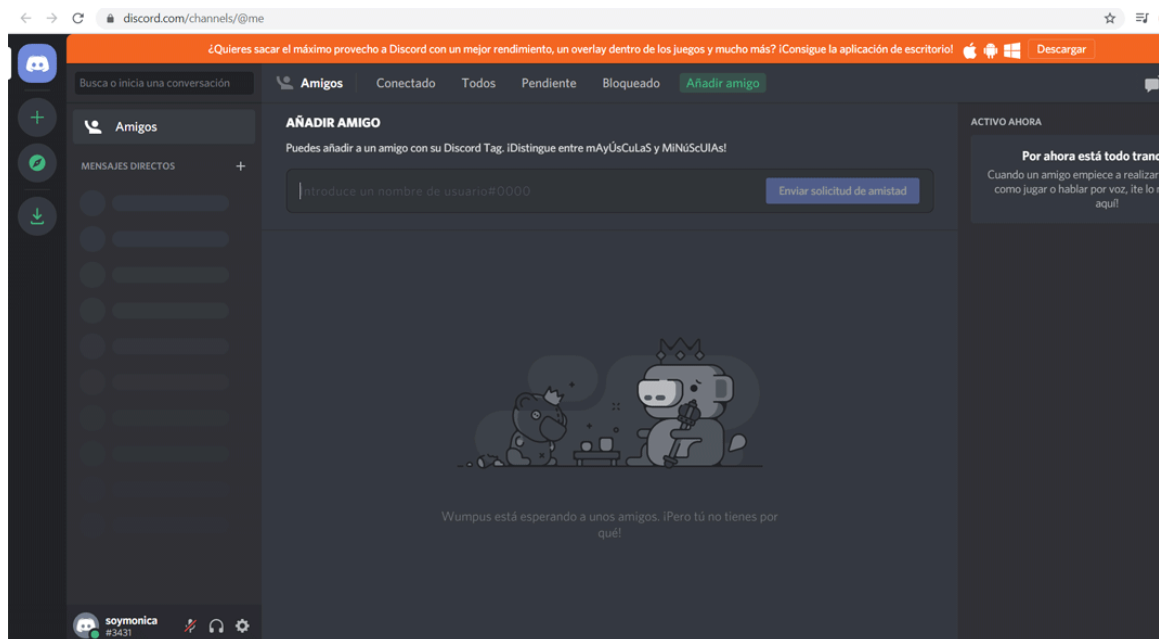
discord.com/channels/@me

¿Quieres sacar el máximo provecho a Discord con un mejor rendimiento, un overlay dentro de los juegos y mucho más? ¡Consigue la aplicación de escritorio! Descargar

Busca o inicia una conversación

Amigos Conectado Todos Pendiente Bloqueado Añadir amigo

Amigos

MENSAJES DIRECTOS +

AÑADIR AMIGO

Puedes añadir a un amigo con su Discord Tag. ¡Distingue entre mAyÚsCuLaS y MiNúScUlAs!

Introduce un nombre de usuario#0000

Enviar solicitud de amistad

ACTIVO AHORA

Por ahora está todo tranc

Cuando un amigo empiece a realizar como jugar o hablar por voz, ite lo aquí!

Wumpus está esperando a unos amigos. ¡Pero tú no tienes por qué!

soymonica
#3431